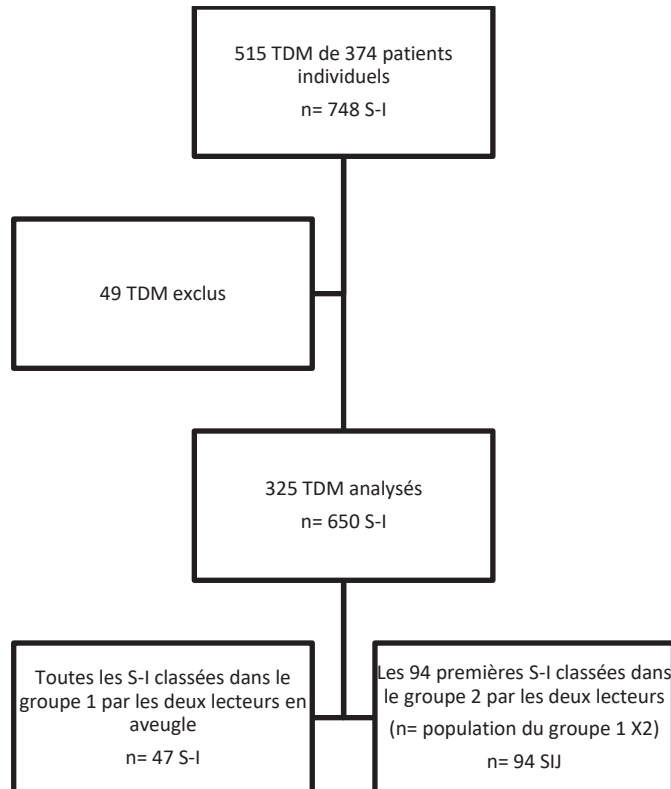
515 TDM de 374 patients individuels

n= 748 S-I

49 TDM exclus

325 TDM analysés

n= 650 S-I

Toutes les S-I classées dans le groupe 1 par les deux lecteurs en aveugle

n= 47 S-I

Les 94 premières S-I classées dans le groupe 2 par les deux lecteurs

(n= population du groupe 1 X2)

n= 94 SIJ